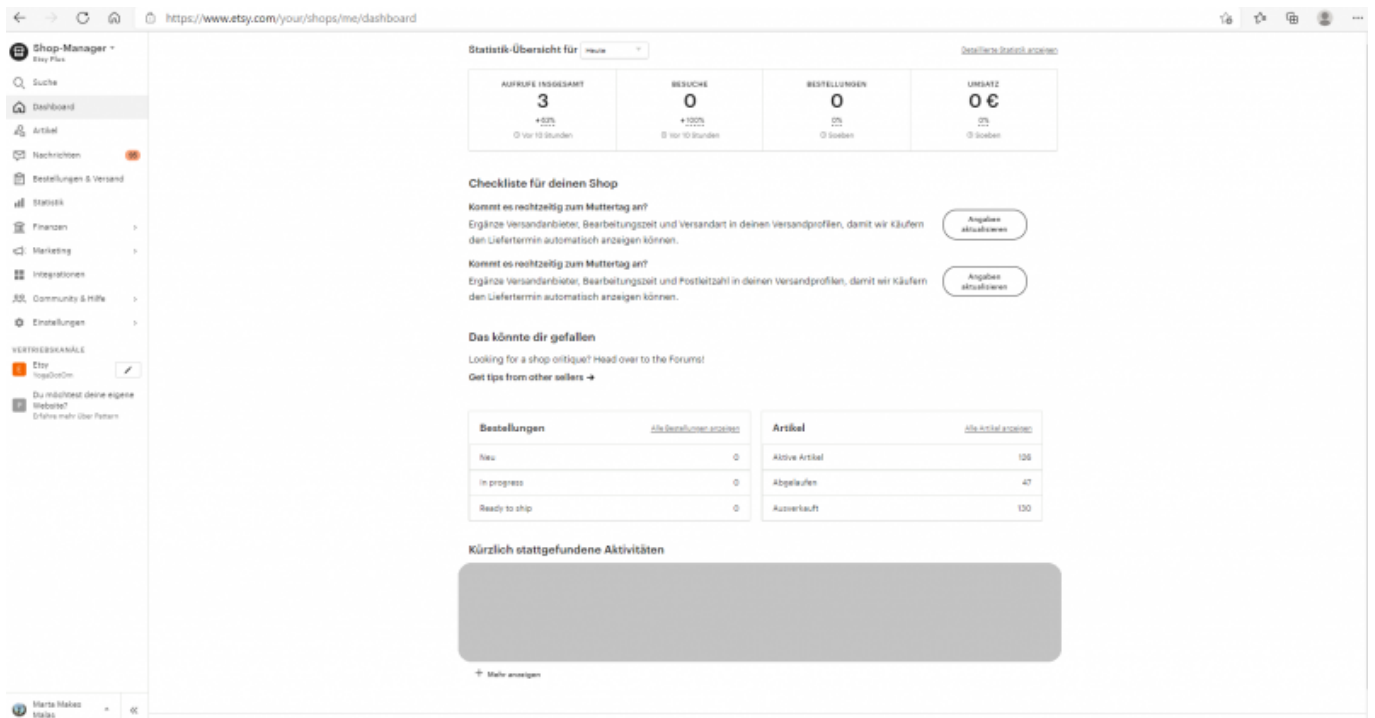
https://www.etsy.com/your/shops/me/dashboard

Shop-Manager
Etsy Plus

Suche
Dashboard
Artikel
Nachrichten
Bestellungen & Versand
Statistik
Finanzen
Marketing
Integrationen
Community & Hilfe
Einstellungen

VERTRIEBSKANÄLE
Etsy
YogaDotOm
Du möchtest deine eigene Website?
Erfahre mehr über Pattern

Marta Makes
Malas

Statistik-Übersicht für Heute
Detaillierte Statistik anzeigen

| AUFRUFE INSGESAMT | BESUCHE | BESTELLUNGEN | UMSATZ |
|---|---|---|---|
| 3 | 0 | 0 | 0 € |
| +83% | +100% | 0% | 0% |
| Vor 10 Stunden | Vor 10 Stunden | Soeben | Soeben |

Checkliste für deinen Shop

Kommt es rechtzeitig zum Muttertag an?
Ergänze Versandanbieter, Bearbeitungszeit und Versandart in deinen Versandprofilen, damit wir Käufern den Liefertermin automatisch anzeigen können.
Angaben aktualisieren

Kommt es rechtzeitig zum Muttertag an?
Ergänze Versandanbieter, Bearbeitungszeit und Postleitzahl in deinen Versandprofilen, damit wir Käufern den Liefertermin automatisch anzeigen können.
Angaben aktualisieren

Das könnte dir gefallen
Looking for a shop critique? Head over to the Forums!
Get tips from other sellers →

| Bestellungen | Alle Bestellungen anzeigen |
|---|---|
| Neu | 0 |
| In progress | 0 |
| Ready to ship | 0 |

| Artikel | Alle Artikel anzeigen |
|---|---|
| Aktive Artikel | 126 |
| Abgelaufen | 47 |
| Ausverkauft | 130 |

Kürzlich stattgefundene Aktivitäten

+ Mehr anzeigen